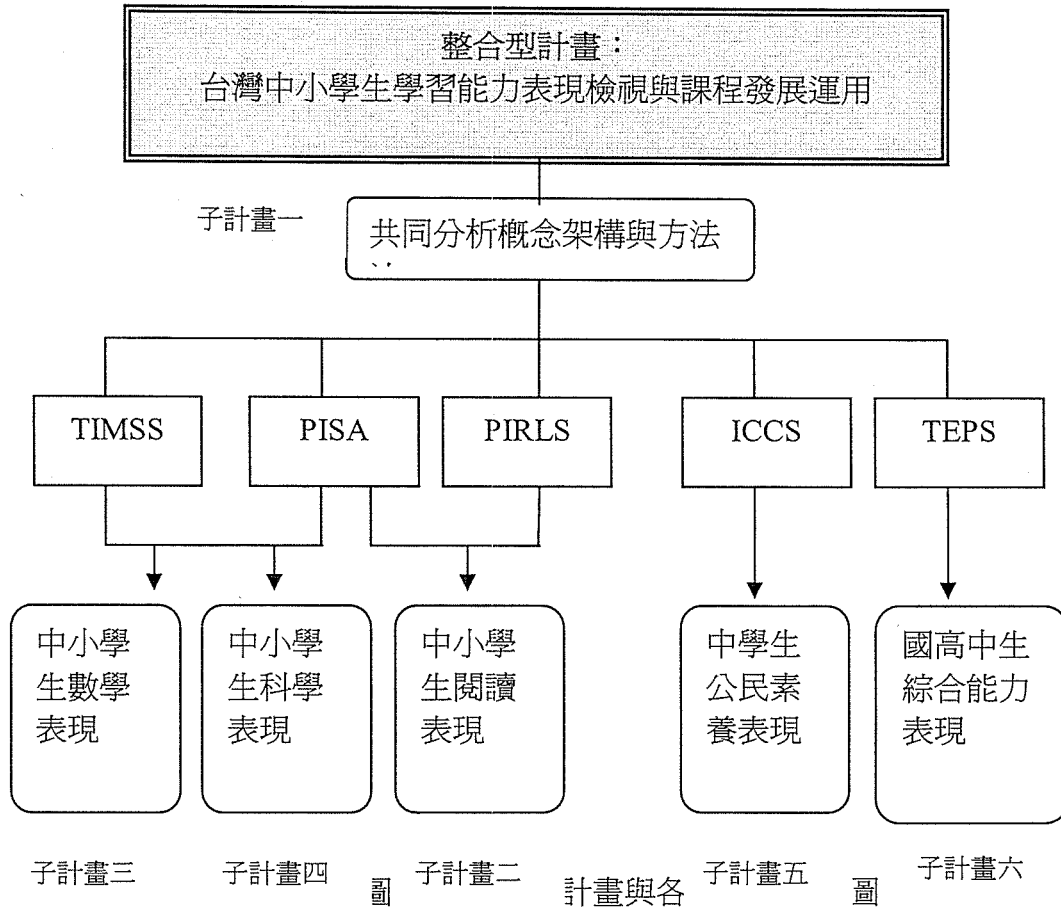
整合型計畫：
台灣中小學生學習能力表現檢視與課程發展運用

子計畫一

共同分析概念架構與方法

TIMSS

PISA

PIRLS

ICCS

TEPS

中小學生數學表現

中小學生科學表現

中小學生閱讀表現

中學生公民素養表現

國高中生綜合能力表現

子計畫三

子計畫四

圖

子計畫二

計畫與各

子計畫五

圖

子計畫六